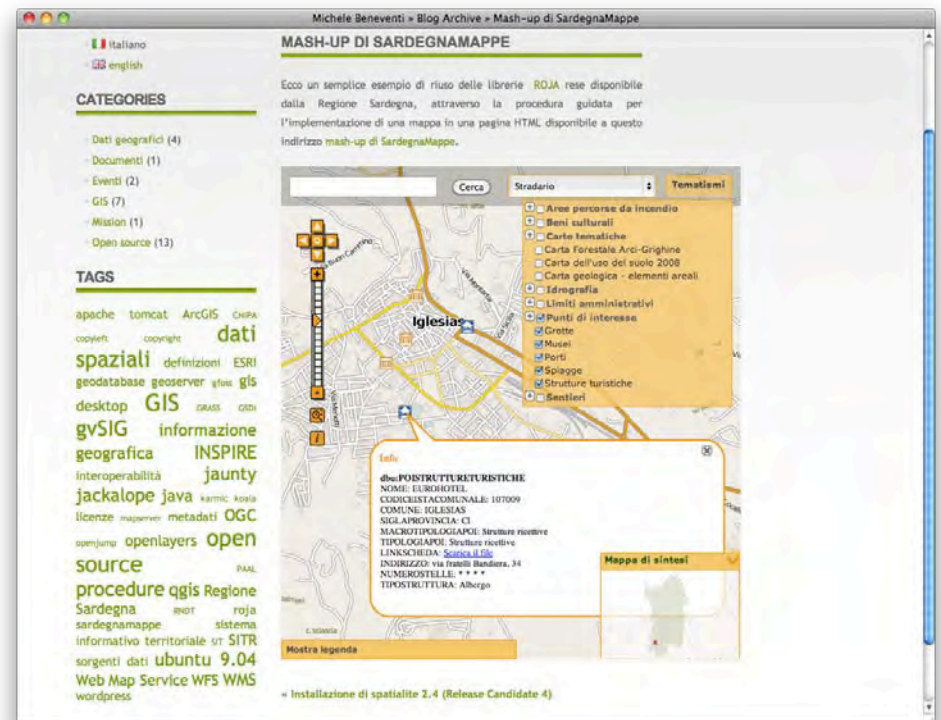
Michele Beneventi » Blog Archive » Mash-up di SardegnaMappe

italiano
english

CATEGORIES

Dati geografici (4)
Documenti (1)
Eventi (2)
GIS (7)
Mission (1)
Open source (13)

TAGS

apache tomcat ArcGIS CNIPA copyleft copyright dati spaziali definizioni ESRI geodatabase geoserver gfoss gis desktop GIS GRASS GSDI gvSIG informazione geografica INSPIRE interoperabilità jaunty jackalope java karmic koala licenze mapserver metadati OGC openjump openlayers open source PAAL procedure qgis Regione Sardegna RNDT roja sardegnamappe sistema informativo territoriale SIT SITR sorgenti dati ubuntu 9.04 Web Map Service WFS WMS wordpress

MASH-UP DI SARDEGNAMAPPE

Ecco un semplice esempio di riuso delle librerie ROJA rese disponibile dalla Regione Sardegna, attraverso la procedura guidata per l'implementazione di una mappa in una pagina HTML disponibile a questo indirizzo mash-up di SardegnaMappe.

Cerca
Stradario
Tematismi

Aree percorse da incendio
Beni culturali
Carte tematiche
Carta Forestale Arci-Grighine
Carta dell'uso del suolo 2008
Carta geologica - elementi areali
Idrografia
Limiti amministrativi
Punti di interesse
Grotte
Musei
Porti
Spiagge
Strutture turistiche
Sentieri

Iglesias

Info
dbu:POISTRUTTURETURISTICHE
NOME: EUROHOTEL
CODICEISTACOMUNALE: 107009
COMUNE: IGLESIAS
SIGLAPROVINCIA: CI
MACROTIPOLOGIAPOI: Strutture ricettive
TIPOLOGIAPOI: Strutture ricettive
LINKSCHEDA: Scarica il file
INDIRIZZO: via fratelli Bandiera, 34
NUMEROSTELLE: * * * *
TIPOSTRUTTURA: Albergo

Mappa di sintesi

Mostra legenda

« Installazione di spatialite 2.4 (Release Candidate 4)